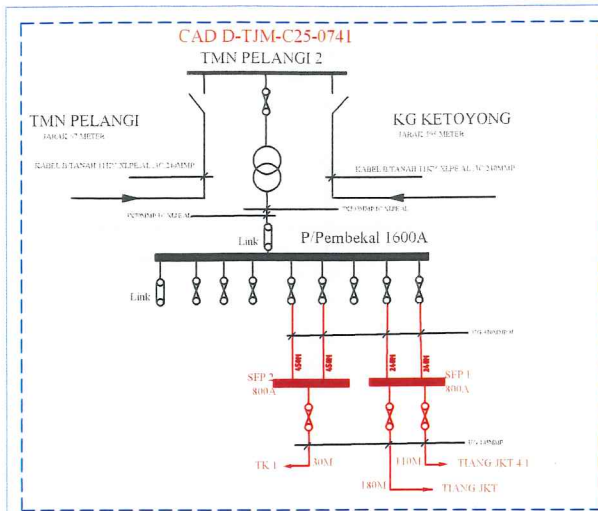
CAD D-TJM-C25-0741

TMN PELANGI 2

TMN PELANGI
JARAK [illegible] METER

KG KETOYONG
JARAK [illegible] METER

KABEL B/TANAH 11KV XLPE AL 3C 240MMP

KABEL B/TANAH 11KV XLPE AL 3C 240MMP

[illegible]

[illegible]

Link

P/Pembekal 1600A

Link

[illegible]

450M

450M

240M

240M

SFP 2
800A

SFP 1
800A

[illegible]

TK 1

30M

110M

TIANG JKT 4 1

180M

TIANG JKT